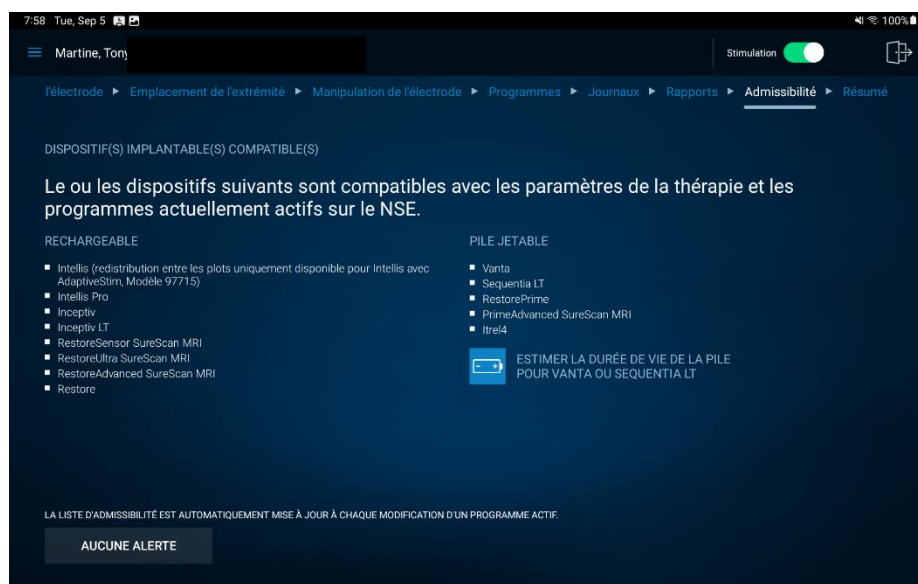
7:58 Tue, Sep 5

100%

Martine, Tony

Stimulation

l'électrode ► Emplacement de l'extrémité ► Manipulation de l'électrode ► Programmes ► Journaux ► Rapports ► Admissibilité ► Résumé

DISPOSITIF(S) IMPLANTABLE(S) COMPATIBLE(S)

Le ou les dispositifs suivants sont compatibles avec les paramètres de la thérapie et les programmes actuellement actifs sur le NSE.

RECHARGEABLE

- Intellis (redistribution entre les plots uniquement disponible pour Intellis avec AdaptiveStim, Modèle 97715)
- Intellis Pro
- Inceptiv
- Inceptiv LT
- RestoreSensor SureScan MRI
- RestoreUltra SureScan MRI
- RestoreAdvanced SureScan MRI
- Restore

PILE JETABLE

- Vanta
- Sequentia LT
- RestorePrime
- PrimeAdvanced SureScan MRI
- Itrel4

ESTIMER LA DURÉE DE VIE DE LA PILE POUR VANTA OU SEQUENTIA LT

LA LISTE D'ADMISSIBILITÉ EST AUTOMATIQUEMENT MISE À JOUR À CHAQUE MODIFICATION D'UN PROGRAMME ACTIF.

AUCUNE ALERTE